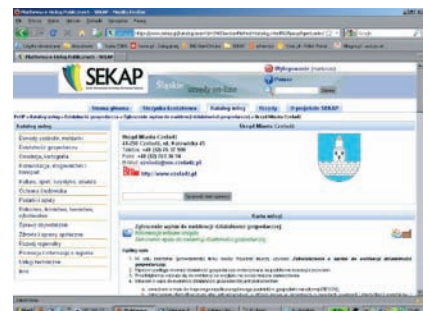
SEKAP

Śląskie urzędy on-line

Strona główna | Ścieżka kontaktowa | Katalog usług | Urzędy | O projekcie SEKAP

Katalog usług

Urząd Miasta Czeladź

41-250 Czeladź, ul. Katowicka 45

http://www.czeladz.pl

Karta usługi

Zgłoszenie wpisu do ewidencji działalności gospodarczej